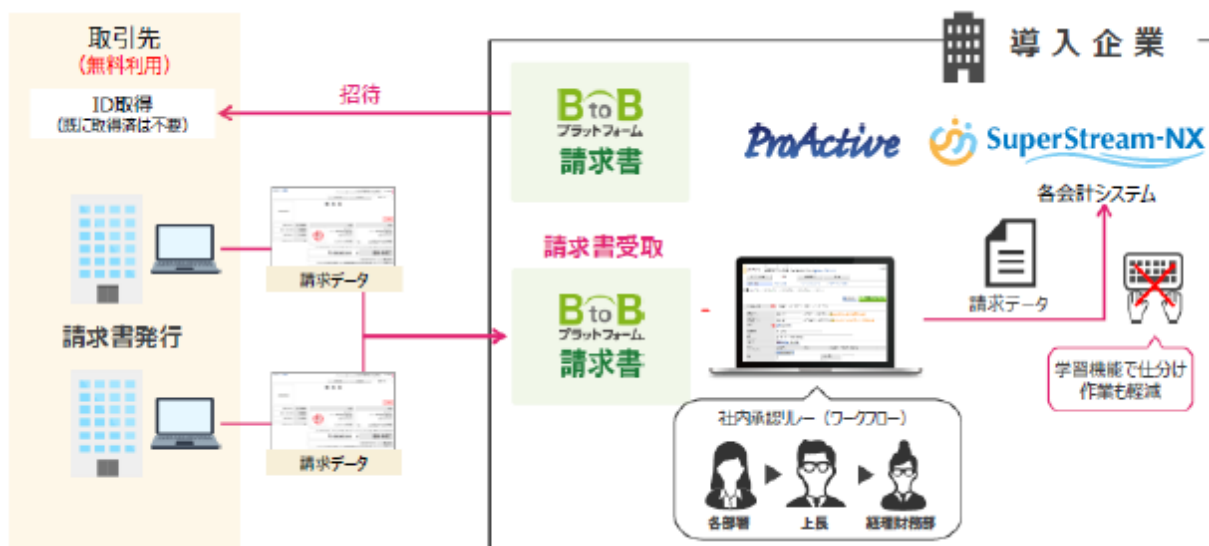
取引先
（無料利用）

ID取得
（既に取得済は不要）

請求データ

請求書発行

請求データ

招待

導入企業

BtoB
プラットフォーム
請求書

ProActive

SuperStream-NX

各会計システム

請求書受取

BtoB
プラットフォーム
請求書

請求データ

学習機能で仕分け作業も軽減

社内承認リレー（ワークフロー）

各部署

上長

経理財務部